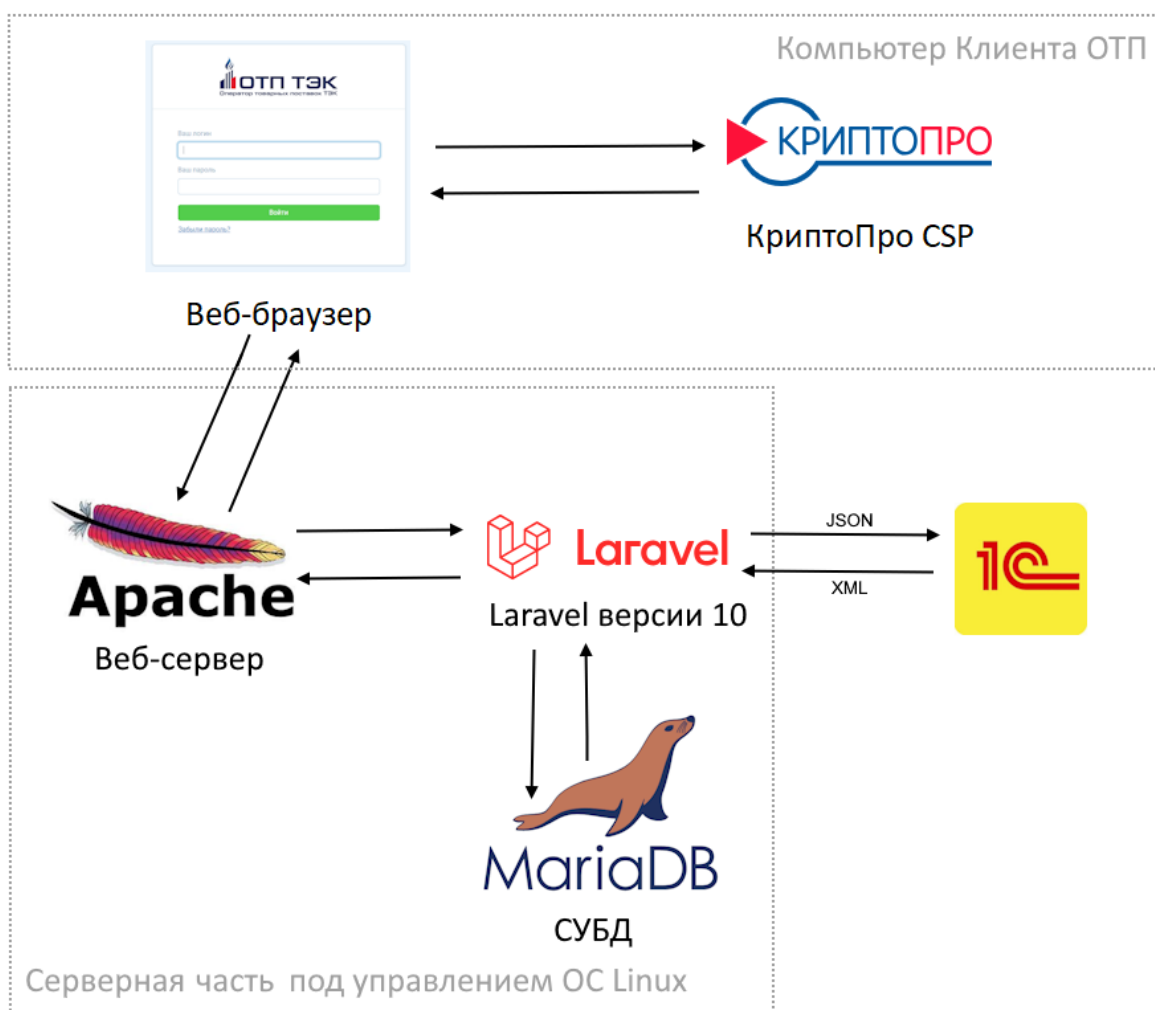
Компьютер Клиента ОТП

ОТП ТЭК
Оператор товарных поставок ТЭК

Ваш логин

Ваш пароль

Войти

Забыли пароль?

Веб-браузер

КРИПТОПРО

КриптоПро CSP

Apache

Веб-сервер

Laravel

Laravel версии 10

JSON

XML

1С

MariaDB

СУБД

Серверная часть под управлением ОС Linux